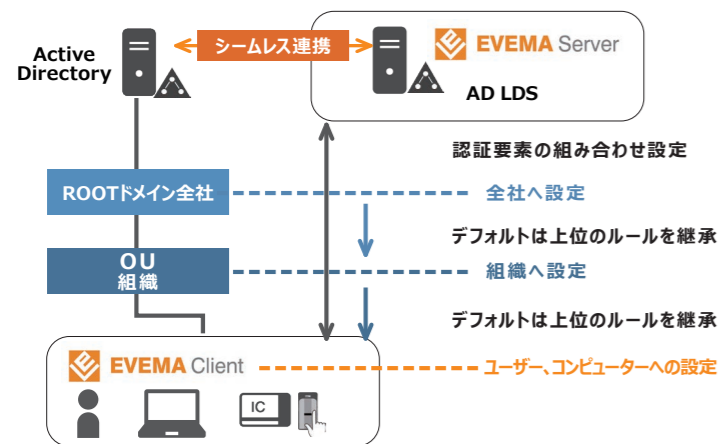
Active Directory

シームレス連携

EVEMA Server

AD LDS

認証要素の組み合わせ設定

ROOTドメイン全社

全社へ設定

デフォルトは上位のルールを継承

OU
組織

組織へ設定

デフォルトは上位のルールを継承

EVEMA Client

ユーザー、コンピューターへの設定

IC